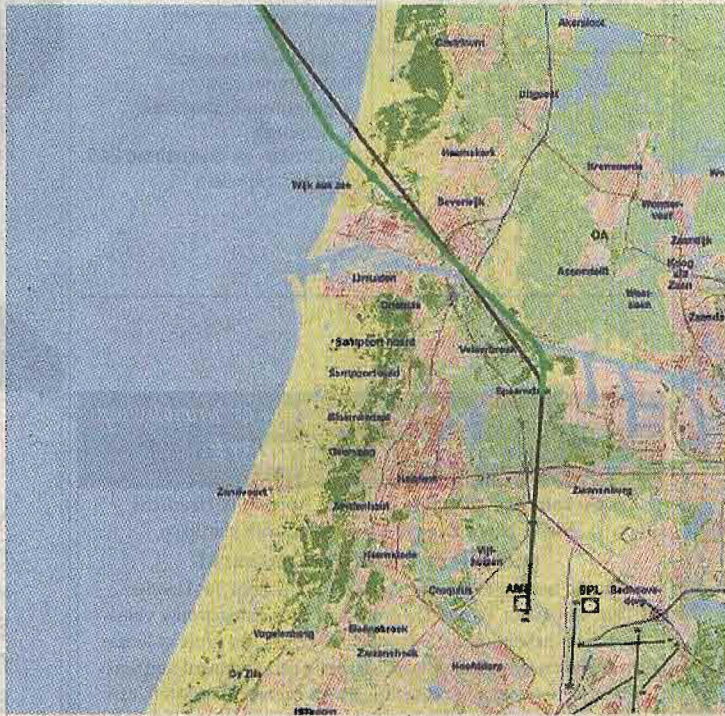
Akersloot
Castricum
Uitgeest
Heemskerk
Krommenie
Wijk aan zee
Beverwijk
Wormer-veer
OA
Zaandijk
Assendelft
Koog a/d Zaan
IJmuiden
Westzaan
Zaandam
Driehuis
Santpoort-noord
Velserbroek
Santpoort-zuid
Spaarndam
Bloemendaal
Overveen
Haarlem
Zandvoort
Zwanenburg
Heemstede
Vijfhuizen
AMS
SPL
Badhoevedorp
Cruquius
Vogelenzang
Bennebroek
Zwaanshoek
Hoofddorp
De Zilk
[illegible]